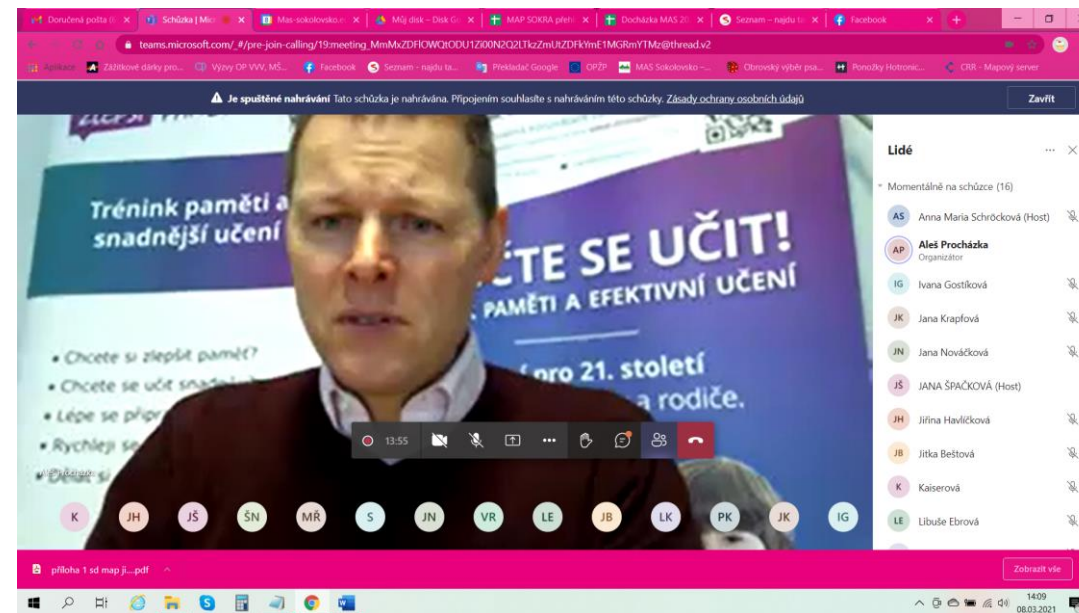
Doručená pošta | Schůzka | Mas-sokolovsko | Můj disk – Disk G | MAP SOKRA přehl | Docházka MAS 20 | Seznam – najdu t | Facebook

teams.microsoft.com/_#/pre-join-calling/19:meeting_MmMxZDFlOWQtODU1Zi00N2Q2LTkzZmUtZDFkYmE1MGRmYTMz@thread.v2

Aplikace | Zážitkové dárky pro... | Výzvy OP VVV, MŠ... | Facebook | Seznam - najdu ta... | Překladač Google | OPŽP | MAS Sokolovsko -... | Obrovský výběr psa... | Ponožky Hotronic... | CRR - Mapový server

Je spuštěné nahrávání Tato schůzka je nahrávána. Připojením souhlasíte s nahráváním této schůzky. Zásady ochrany osobních údajů

Zavřít

Trénink paměti a snadnější učení

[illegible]ČTE SE UČIT!
PAMĚTI A EFEKTIVNÍ UČENÍ

• Chcete si zlepšit paměť?
• Chcete se učit snad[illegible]
• Lépe se připr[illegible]
• Rychleji se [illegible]

pro 21. století
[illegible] a rodiče.

13:55

K JH JŠ ŠN MŘ S JN VR LE JB LK PK JK IG

Lidé

Momentálně na schůzce (16)

AS Anna Maria Schröcková (Host)
AP Aleš Procházka Organizátor
IG Ivana Gostíková
JK Jana Krapfová
JN Jana Nováčková
JŠ JANA ŠPAČKOVÁ (Host)
JH Jiřina Havlíčková
JB Jitka Beštová
K Kaiserová
LE Libuše Ebrová

příloha 1 sd map ji....pdf

Zobrazit vše

14:09
08.03.2021